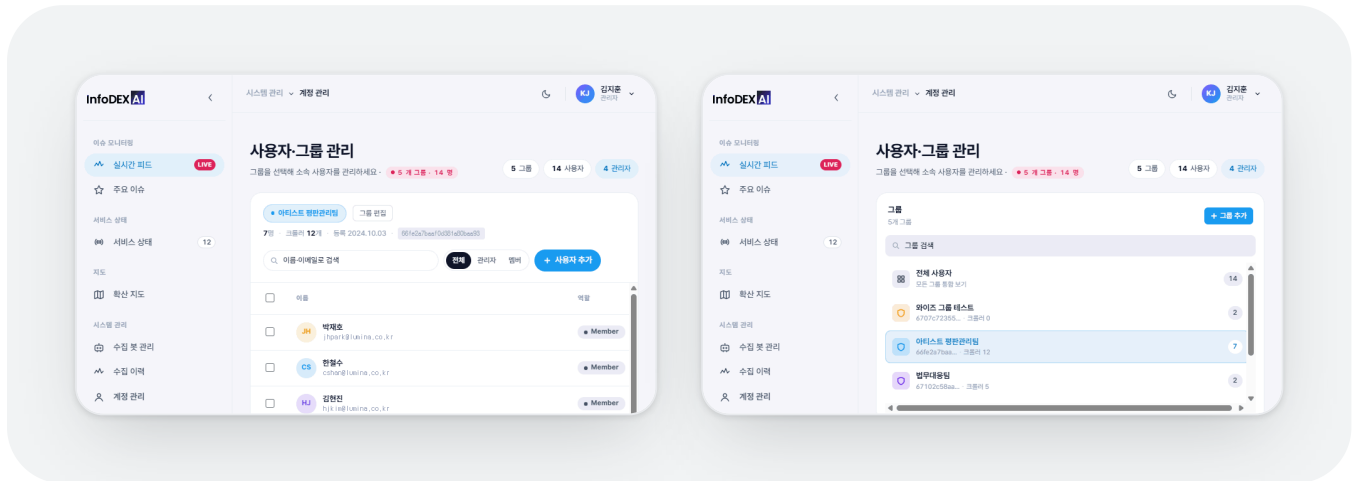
InfoDEX AI

이슈 모니터링
실시간 피드 LIVE
주요 이슈

서비스 상태
서비스 상태 12

지도
확산 지도

시스템 관리
수집 봇 관리
수집 이력
계정 관리

시스템 관리 ⌄ 계정 관리

KJ 김지훈 관리자

사용자·그룹 관리
그룹을 선택해 소속 사용자를 관리하세요 · 5 개 그룹 · 14 명

5 그룹 | 14 사용자 | 4 관리자

아티스트 평판관리팀 그룹 편집
7명 · 크롤러 12개 · 등록 2024.10.03 · 66fe2a7bae f0d561e80bae35

이름·이메일로 검색 전체 관리자 멤버 + 사용자 추가

| | 이름 | 역할 |
|---|---|---|
| | JH 박재호 jhpark@lumina.co.kr | Member |
| | CS 한철수 cshan@lumina.co.kr | Member |
| | HJ 김현진 hjkim@lumina.co.kr | Member |

InfoDEX AI

이슈 모니터링
실시간 피드 LIVE
주요 이슈

서비스 상태
서비스 상태 12

지도
확산 지도

시스템 관리
수집 봇 관리
수집 이력
계정 관리

시스템 관리 ⌄ 계정 관리

KJ 김지훈 관리자

사용자·그룹 관리
그룹을 선택해 소속 사용자를 관리하세요 · 5 개 그룹 · 14 명

5 그룹 | 14 사용자 | 4 관리자

그룹
5개 그룹
+ 그룹 추가

그룹 검색

전체 사용자 모든 그룹 통합 보기 14
와이즈 그룹 테스트 6707c72355... · 크롤러 0 2
아티스트 평판관리팀 66fe2a7bae... · 크롤러 12 7
법무대응팀 67102c58aa... · 크롤러 5 2